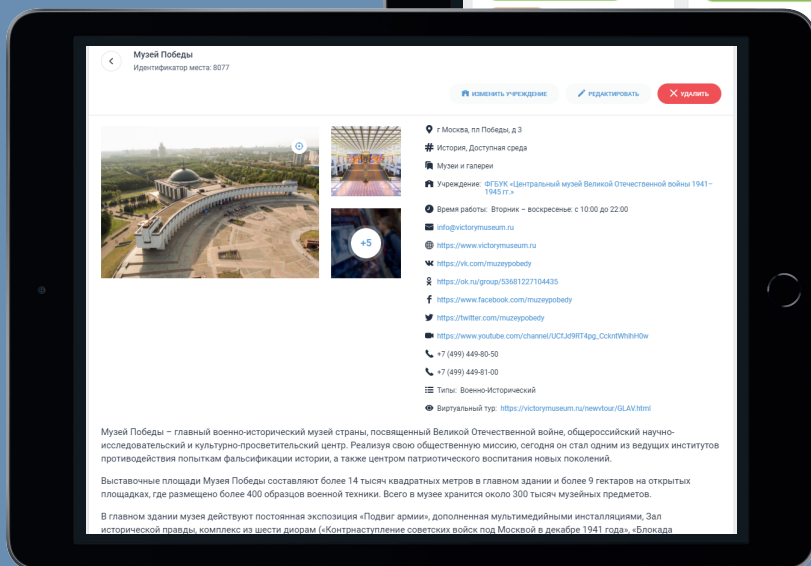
Музей Победы
Идентификатор места: 8077

ИЗМЕНИТЬ УЧРЕЖДЕНИЕ
РЕДАКТИРОВАТЬ
УДАЛИТЬ

+5

г Москва, пл Победы, д 3
История, Доступная среда
Музеи и галереи
Учреждение: ФГБУК «Центральный музей Великой Отечественной войны 1941–1945 гг.»
Время работы: Вторник – воскресенье: с 10:00 до 22:00
info@victorymuseum.ru
https://www.victorymuseum.ru
https://vk.com/muzeypobedy
https://ok.ru/group/53681227104435
https://www.facebook.com/muzeypobedy
https://twitter.com/muzeypobedy
https://www.youtube.com/channel/UCfJd9RT4pg_CcknfWhihH0w
+7 (499) 449-80-50
+7 (499) 449-81-00
Типы: Военно-Исторический
Виртуальный тур: https://victorymuseum.ru/newvtour/GLAV.html

Музей Победы – главный военно-исторический музей страны, посвященный Великой Отечественной войне, общероссийский научно-исследовательский и культурно-просветительский центр. Реализуя свою общественную миссию, сегодня он стал одним из ведущих институтов противодействия попыткам фальсификации истории, а также центром патриотического воспитания новых поколений.

Выставочные площади Музея Победы составляют более 14 тысяч квадратных метров в главном здании и более 9 гектаров на открытых площадках, где размещено более 400 образцов военной техники. Всего в музее хранится около 300 тысяч музейных предметов.

В главном здании музея действуют постоянная экспозиция «Подвиг армии», дополненная мультимедийными инсталляциями, Зал исторической правды, комплекс из шести диорам («Контрнаступление советских войск под Москвой в декабре 1941 года», «Блокада